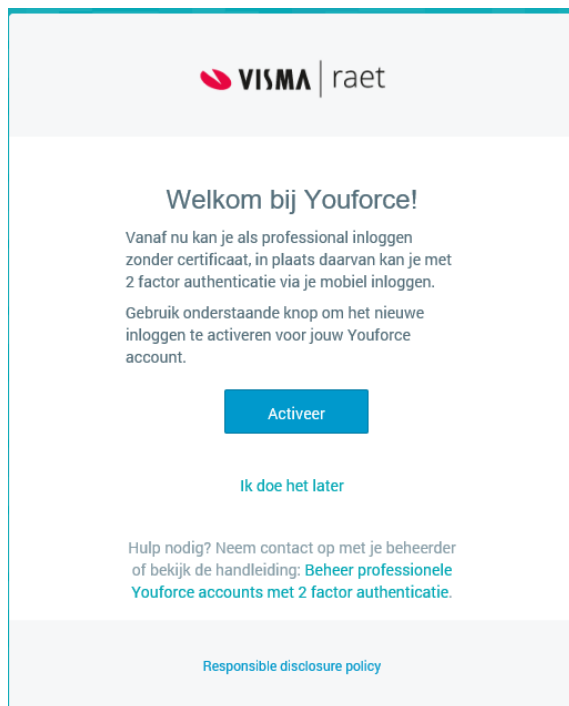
VISMA | raet

Welkom bij Youforce!

Vanaf nu kan je als professional inloggen zonder certificaat, in plaats daarvan kan je met 2 factor authenticatie via je mobiel inloggen.

Gebruik onderstaande knop om het nieuwe inloggen te activeren voor jouw Youforce account.

Activeer

Ik doe het later

Hulp nodig? Neem contact op met je beheerder of bekijk de handleiding: Beheer professionele Youforce accounts met 2 factor authenticatie.

Responsible disclosure policy